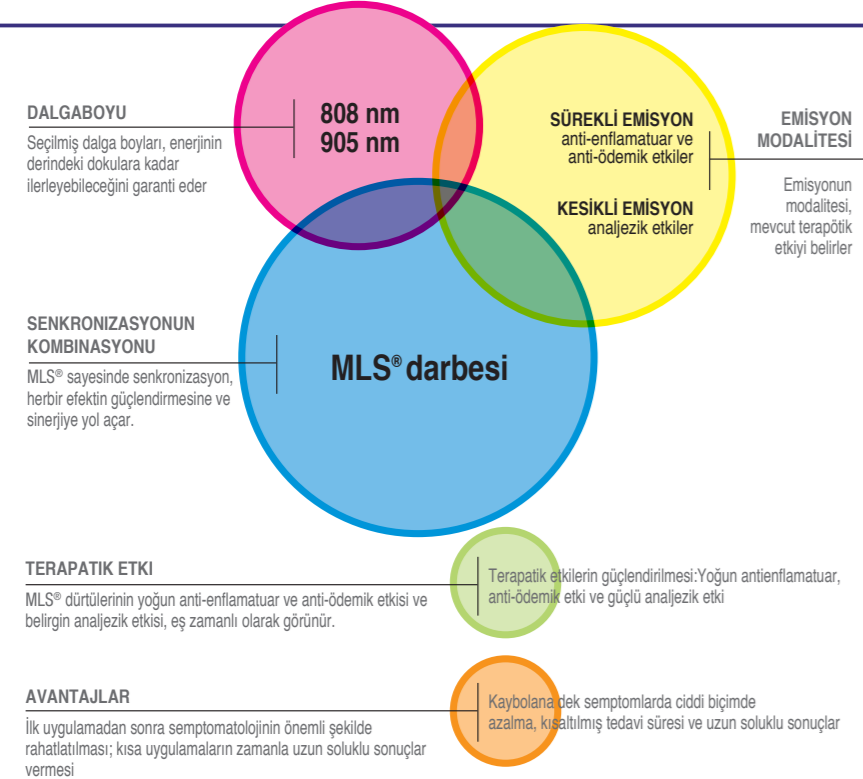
DALGABOYU

Seçilmiş dalga boyları, enerjinin derindeki dokulara kadar ilerleyebileceğini garanti eder

808 nm
905 nm

SÜREKLİ EMİSYON
anti-enflamatuar ve anti-ödemik etkiler

KESİKLİ EMİSYON
analjezik etkiler

EMİSYON MODALİTESİ

Emisyonun modalitesi, mevcut terapötik etkiyi belirler

SENKRONIZASYONUN KOMBINASYONU

MLS® sayesinde senkronizasyon, herbir efektin güçlendirmesine ve sinerjiye yol açar.

MLS® darbesi

TERAPATIK ETKI

MLS® dürtülerinin yoğun anti-enflamatuar ve anti-ödemik etkisi ve belirgin analjezik etkisi, eş zamanlı olarak görünür.

Terapatik etkilerin güçlendirilmesi:Yoğun antienflamatuar, anti-ödemik etki ve güçlü analjezik etki

AVANTAJLAR

İlk uygulamadan sonra semptomatolojinin önemli şekilde rahatlatılması; kısa uygulamaların zamanla uzun soluklu sonuçlar vermesi

Kaybolana dek semptomlarda ciddi biçimde azalma, kısaltılmış tedavi süresi ve uzun soluklu sonuçlar